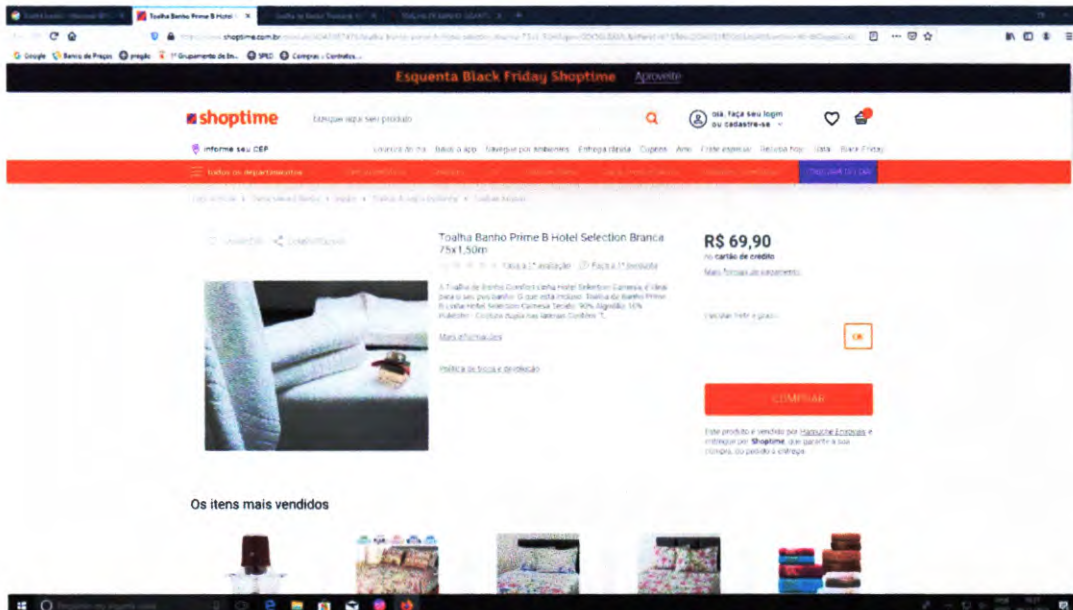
Toalha Banho Prime B Hotel

shoptime.com.br

Google Banco de Preços pregão 1º Grupamento de En... SPED Compras : Contratos...

Esquenta Black Friday Shoptime Aproveite

shoptime

busque aqui seu produto

olá, faça seu login ou cadastre-se

informe seu CEP

todos os departamentos

Toalha Banho Prime B Hotel Selection Branca 75x1,50m

Seja a 1º avaliação Faça a 1º pergunta

A Toalha de Banho Comfort linha Hotel Selection Camesa é ideal para o seu pós banho. O que está incluso: Toalha de Banho Prime B Linha Hotel Selection Camesa Tecido: 90% Algodão 10% Poliéster - Costura dupla nas laterais Confere 1...

Mais informações

Política de troca e devolução

R$ 69,90

no cartão de crédito

Mais formas de pagamento

calcular frete e prazo

ok

comprar

Este produto é vendido por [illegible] e entregue por Shoptime, que garante a sua compra, do pedido à entrega.

Os itens mais vendidos